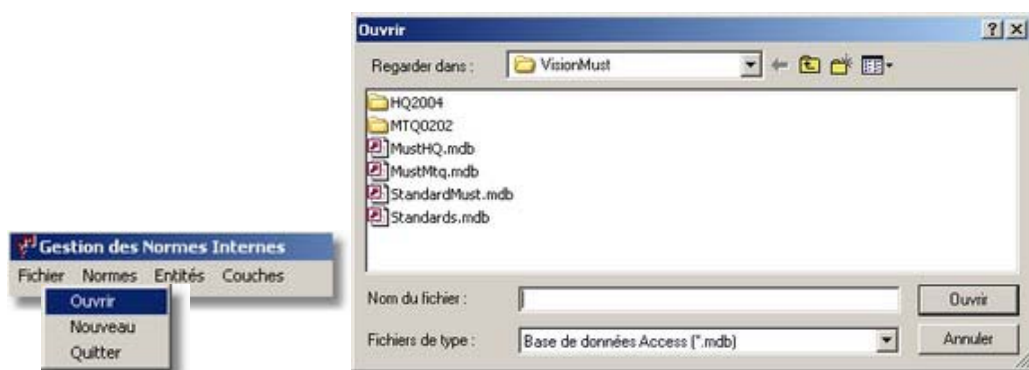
Gestion des Normes Internes
Fichier Normes Entités Couches
Ouvrir
Nouveau
Quitter

Ouvrir
?
×
Regarder dans :
VisionMust
HQ2004
MTQ0202
MustHQ.mdb
MustMtq.mdb
StandardMust.mdb
Standards.mdb
Nom du fichier :
Ouvrir
Fichiers de type :
Base de données Access (*.mdb)
Annuler